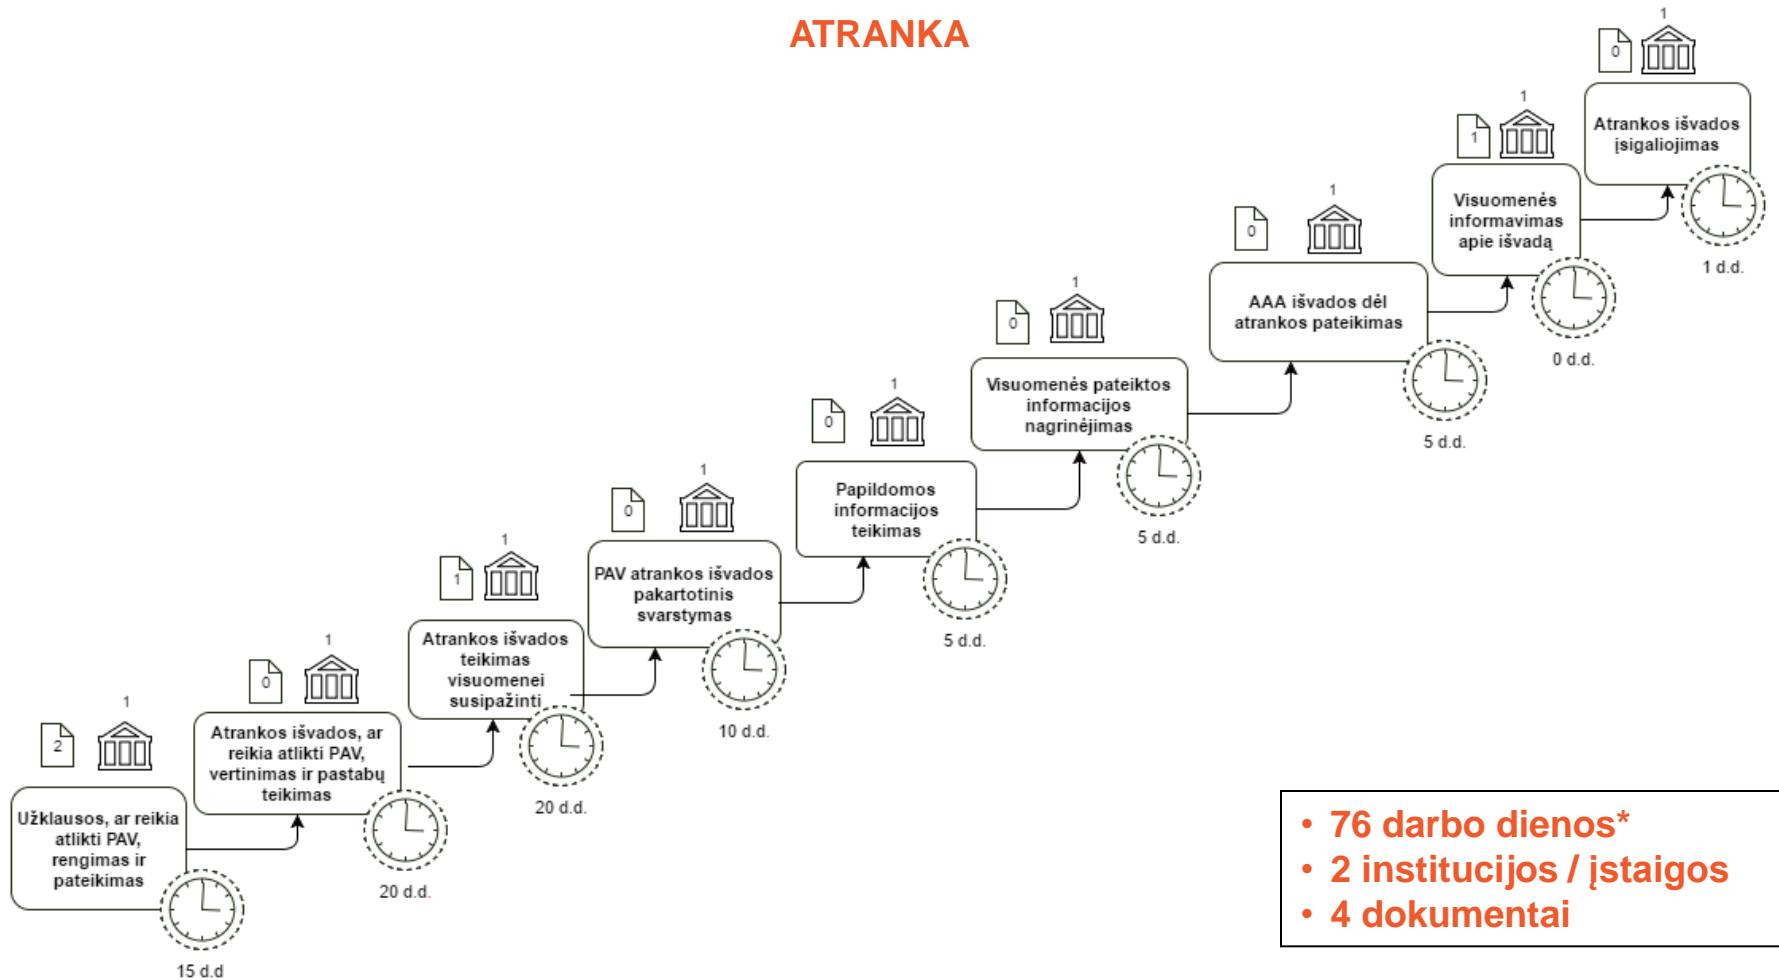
ATRANKA

2
1
Užklausos, ar reikia atlikti PAV, rengimas ir pateikimas
15 d.d

0
1
Atrankos išvados, ar reikia atlikti PAV, vertinimas ir pastabų teikimas
20 d.d.

1
1
Atrankos išvados teikimas visuomenei susipažinti
20 d.d.

0
1
PAV atrankos išvados pakartotinis svarstymas
10 d.d.

0
1
Papildomos informacijos teikimas
5 d.d.

0
1
Visuomenės pateiktos informacijos nagrinėjimas
5 d.d.

0
1
AAA išvados dėl atrankos pateikimas
5 d.d.

1
1
Visuomenės informavimas apie išvadą
0 d.d.

0
1
Atrankos išvados įsigaliojimas
1 d.d.

• 76 darbo dienos*
• 2 institucijos / įstaigos
• 4 dokumentai